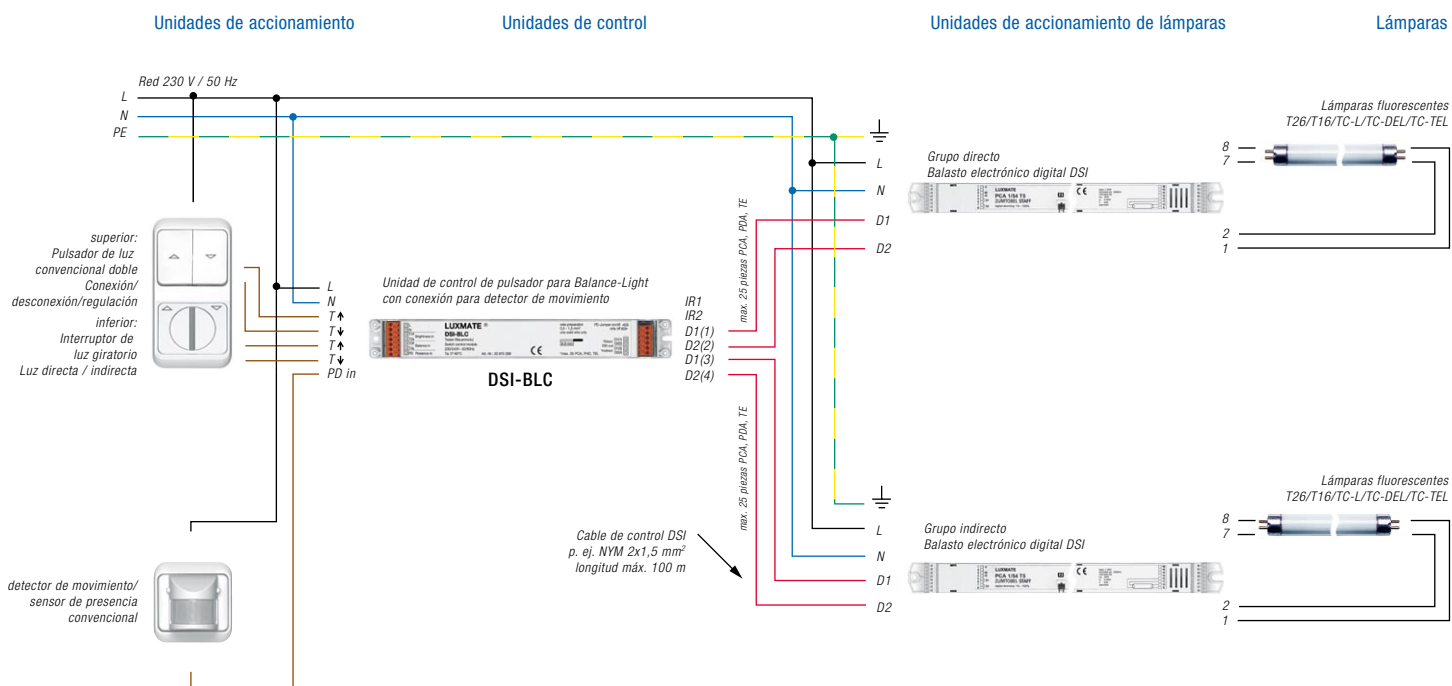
Unidades de accionamiento

Unidades de control

Unidades de accionamiento de lámparas

Lámparas

Red 230 V / 50 Hz

L

N

PE

superior:
Pulsador de luz
convencional doble
Conexión/
desconexión/regulación
inferior:
Interruptor de
luz giratorio
Luz directa / indirecta

L
N
T ↑
T ↓
T ↑
T ↓
PD in

Unidad de control de pulsador para Balance-Light
con conexión para detector de movimiento

LUXMATE
DSI-BLC

DSI-BLC

IR1
IR2
D1(1)
D2(2)
D1(3)
D2(4)

max. 25 piezas PCA, PDA, TE

max. 25 piezas PCA, PDA, TE

Cable de control DSI
p. ej. NYM 2x1,5 mm$^2$
longitud máx. 100 m

detector de movimiento/
sensor de presencia
convencional

L
N
D1
D2

Grupo directo
Balasto electrónico digital DSI

LUXMATE
PCA 1/54 T5

Lámparas fluorescentes
T26/T16/TC-L/TC-DEL/TC-TEL

8
7
2
1

L
N
D1
D2

Grupo indirecto
Balasto electrónico digital DSI

LUXMATE
PCA 1/54 T5

Lámparas fluorescentes
T26/T16/TC-L/TC-DEL/TC-TEL

8
7
2
1